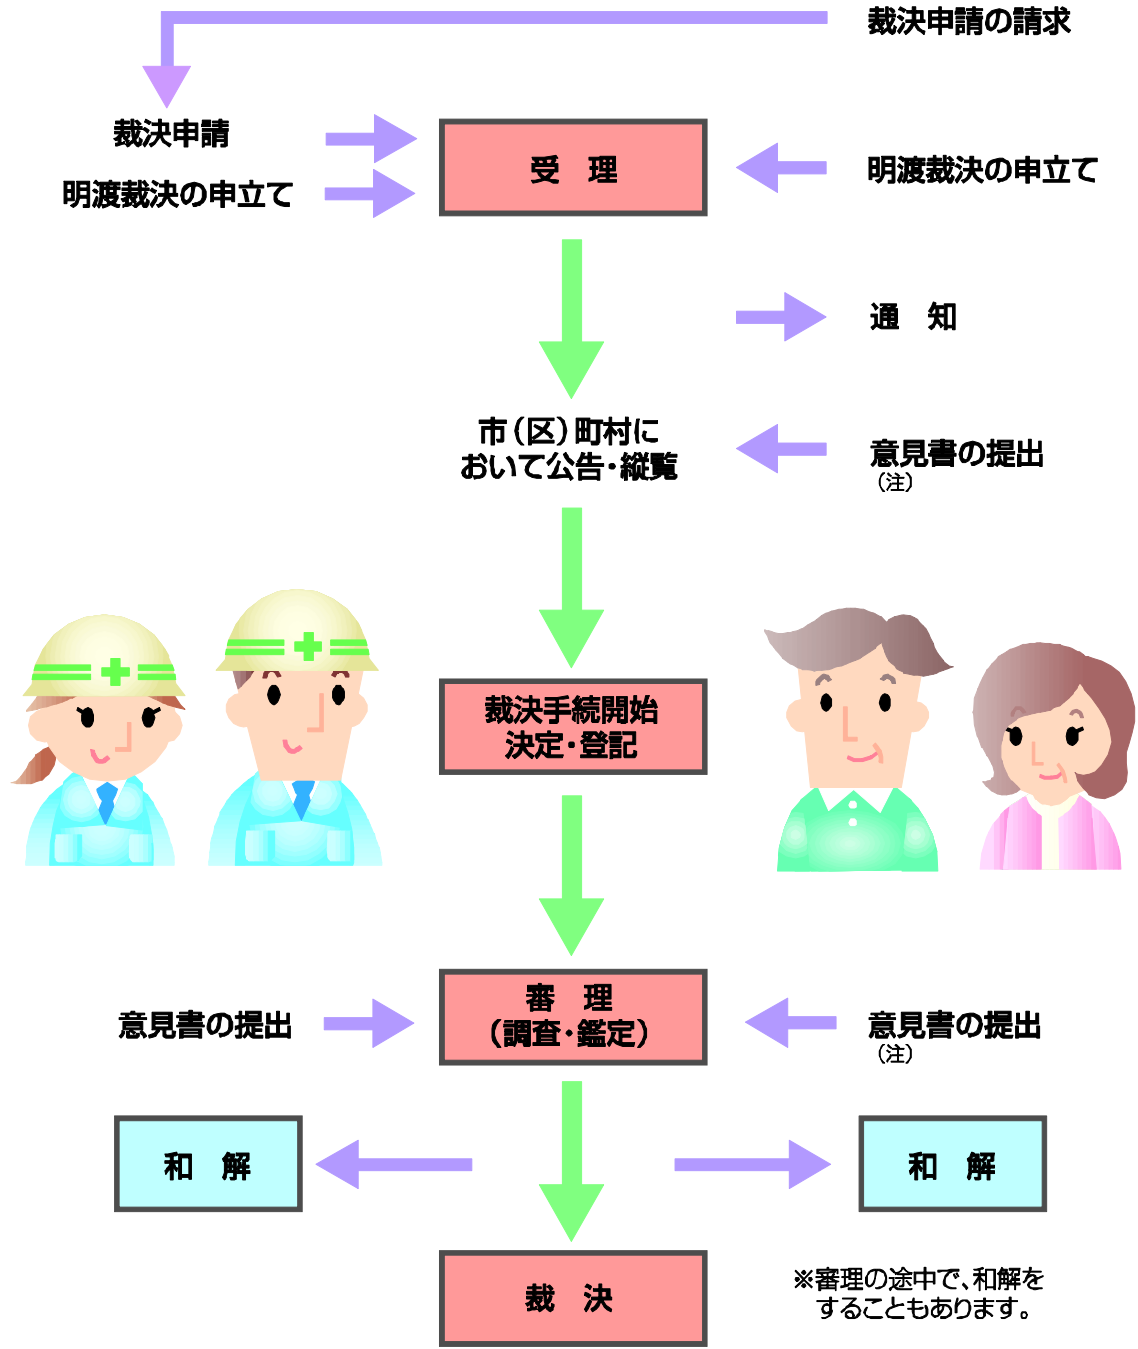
裁決申請の請求

裁決申請

明渡裁決の申立て

受　理

明渡裁決の申立て

通　知

市(区)町村において公告・縦覧

意見書の提出
(注)

裁決手続開始決定・登記

意見書の提出

審　理
(調査・鑑定)

意見書の提出
(注)

和　解

和　解

裁　決

※審理の途中で、和解をすることもあります。